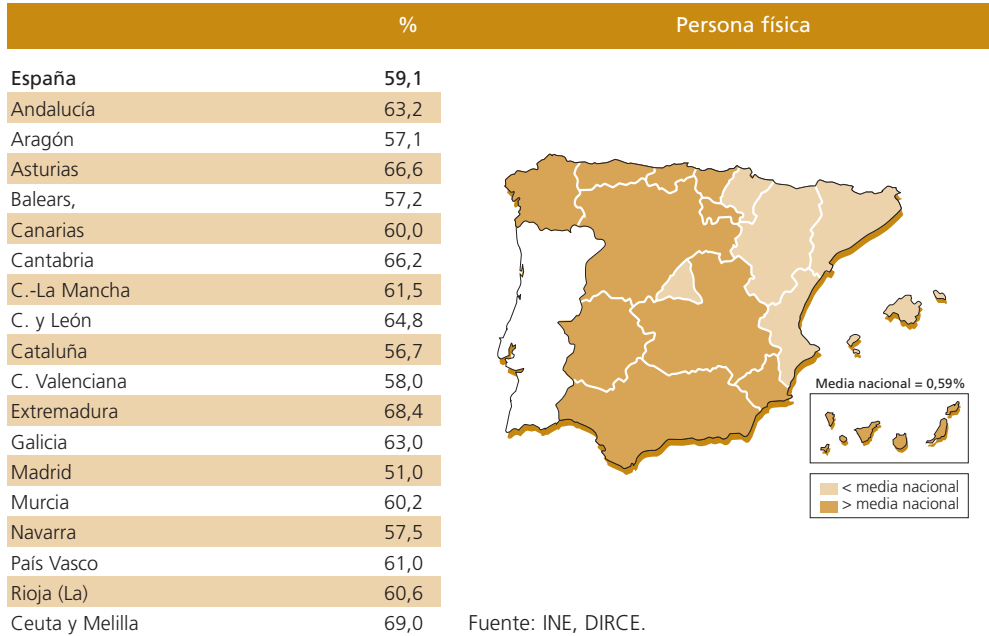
| | % |
|---|---|
| **España** | **59,1** |
| Andalucía | 63,2 |
| Aragón | 57,1 |
| Asturias | 66,6 |
| Balears, | 57,2 |
| Canarias | 60,0 |
| Cantabria | 66,2 |
| C.-La Mancha | 61,5 |
| C. y León | 64,8 |
| Cataluña | 56,7 |
| C. Valenciana | 58,0 |
| Extremadura | 68,4 |
| Galicia | 63,0 |
| Madrid | 51,0 |
| Murcia | 60,2 |
| Navarra | 57,5 |
| País Vasco | 61,0 |
| Rioja (La) | 60,6 |
| Ceuta y Melilla | 69,0 |

Persona física

Media nacional = 0,59%

< media nacional
> media nacional

Fuente: INE, DIRCE.